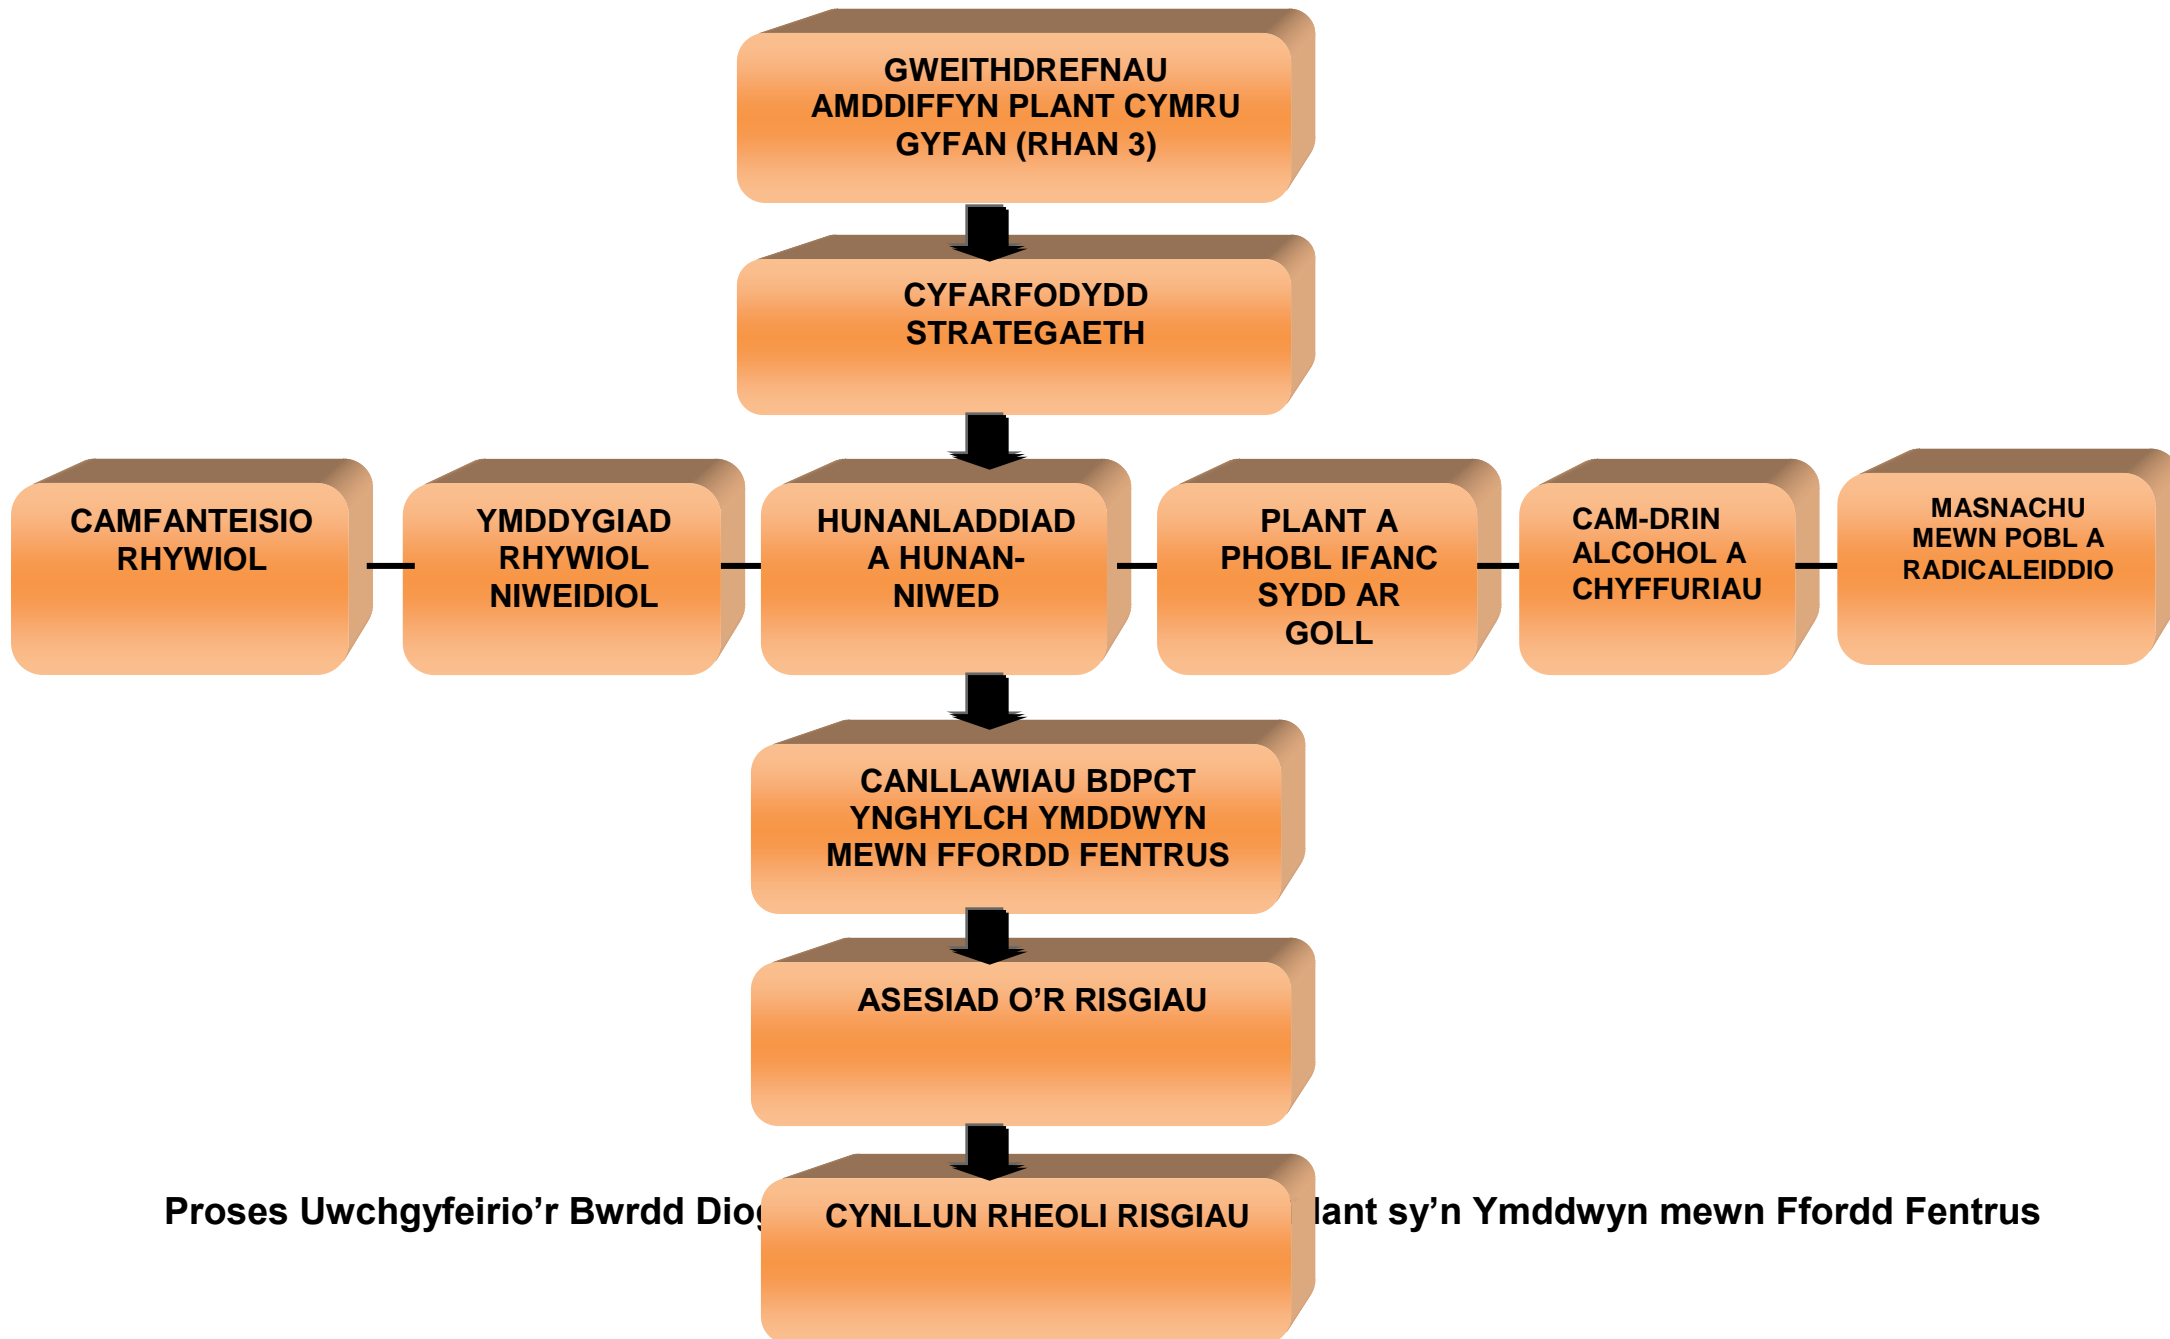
GWEITHDREFNAU AMDDIFFYN PLANT CYMRU GYFAN (RHAN 3)

CYFARFODYDD STRATEGAETH

CAMFANTEISIO RHYWIOL

YMDDYGIAD RHYWIOL NIWEIDIOL

HUNANLADDIAD A HUNAN-NIWED

PLANT A PHOBL IFANC SYDD AR GOLL

CAM-DRIN ALCOHOL A CHYFFURIAU

MASNACHU MEWN POBL A RADICALEIDDIO

CANLLAWIAU BDPCT YNGHYLCH YMDDWYN MEWN FFORDD FENTRUS

ASESIAD O’R RISGIAU

Proses Uwchgyfeirio’r Bwrdd Dio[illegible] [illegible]lant sy’n Ymddwyn mewn Ffordd Fentrus

CYNLLUN RHEOLI RISGIAU